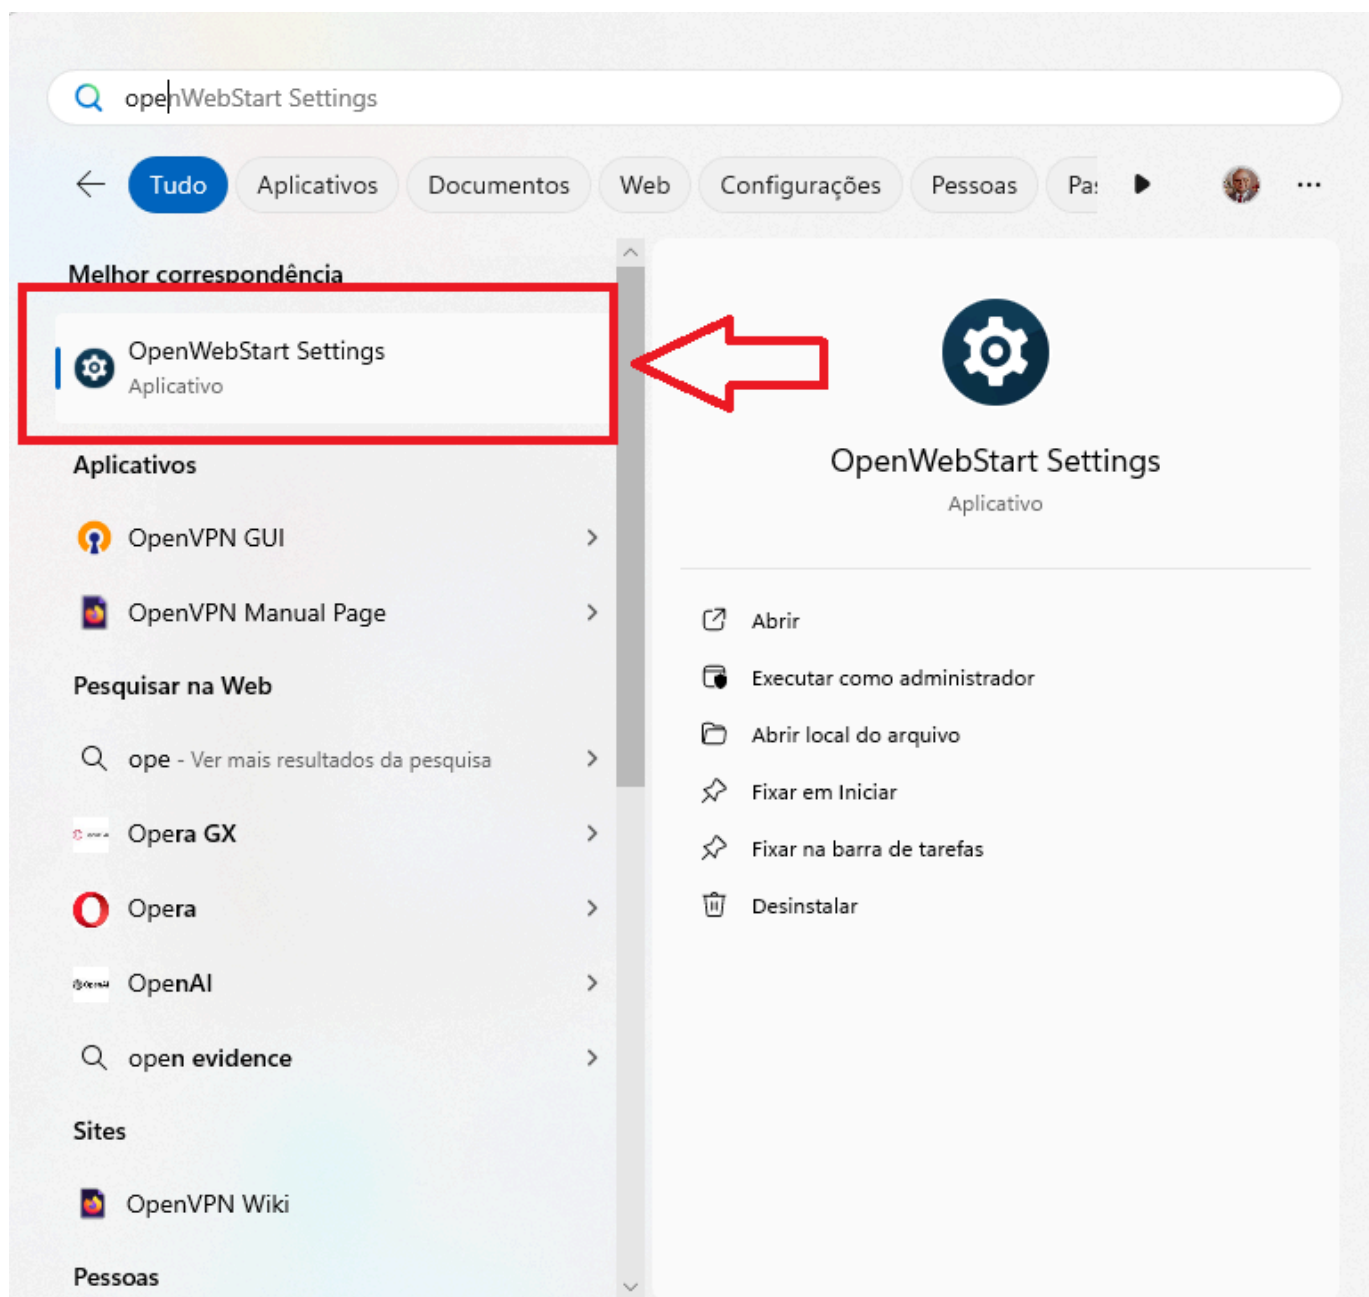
openWebStart Settings

Tudo
Aplicativos
Documentos
Web
Configurações
Pessoas
Pa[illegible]

Melhor correspondência

OpenWebStart Settings
Aplicativo

Aplicativos

OpenVPN GUI

OpenVPN Manual Page

Pesquisar na Web

ope - Ver mais resultados da pesquisa

Opera GX

Opera

OpenAI

open evidence

Sites

OpenVPN Wiki

Pessoas

OpenWebStart Settings
Aplicativo

Abrir
Executar como administrador
Abrir local do arquivo
Fixar em Iniciar
Fixar na barra de tarefas
Desinstalar